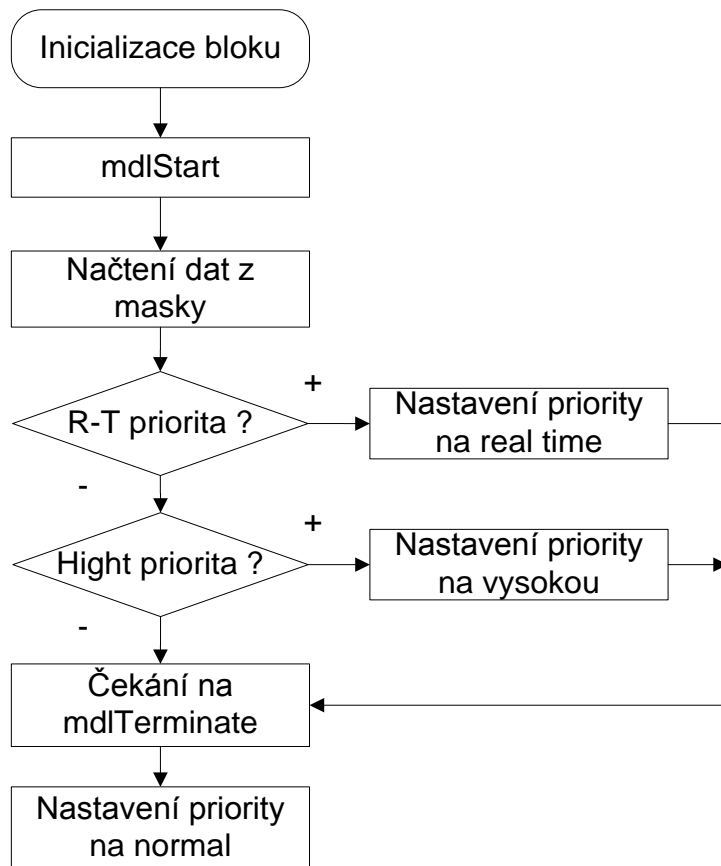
Inicializace bloku

mdlStart

Načtení dat z masky

R-T priorita ?

+

Nastavení priority na real time

-

Hight priorita ?

+

Nastavení priority na vysokou

-

Čekání na mdlTerminate

Nastavení priority na normal